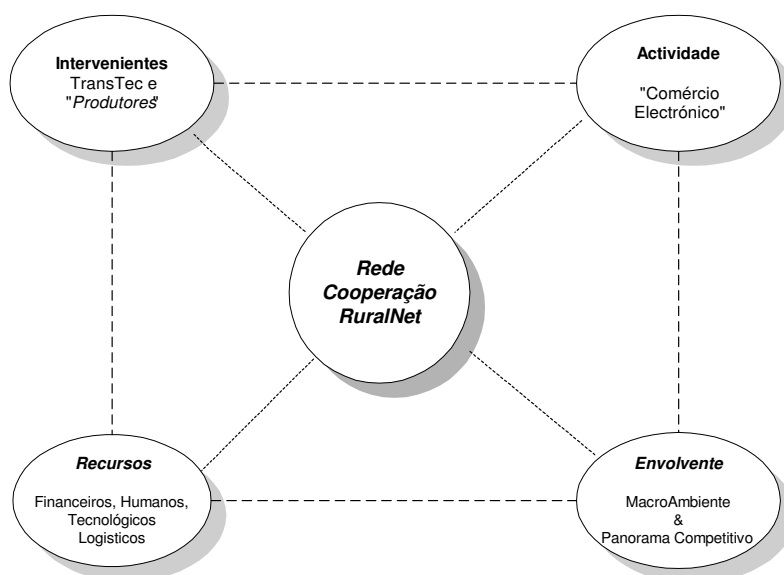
**Intervenientes**
TransTec e
"*Produtores*"

**Actividade**
"Comércio
Electrónico"

***Rede
Cooperação
RuralNet***

***Recursos***
Financeiros, Humanos,
Tecnológicos
Logisticos

***Envolvente***
MacroAmbiente
&
Panorama Competitivo